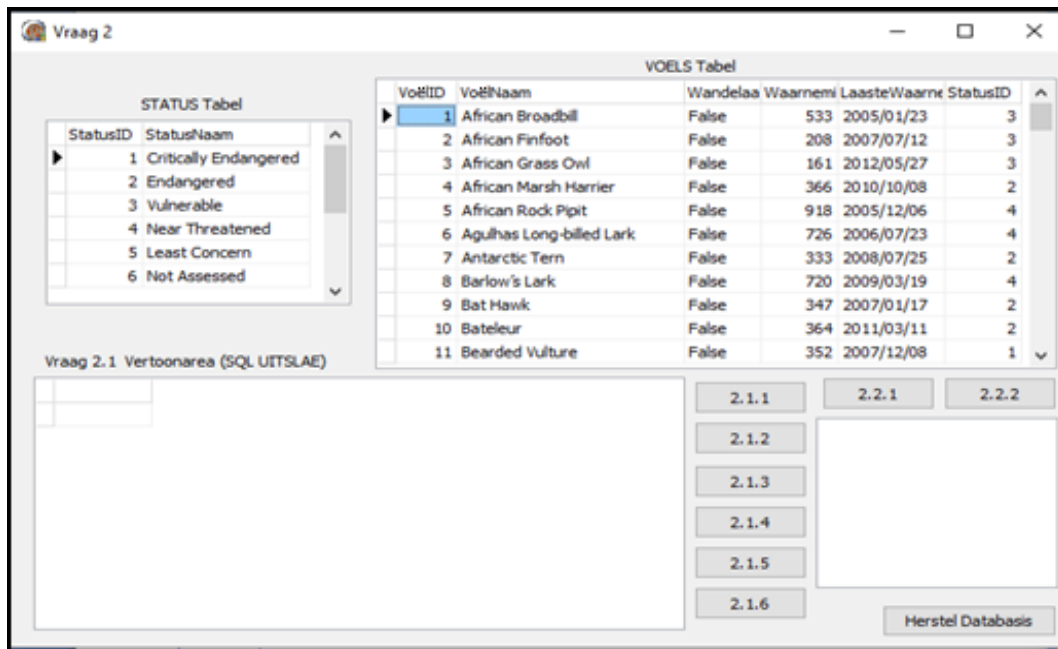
Vraag 2

STATUS Tabel

| StatusID | StatusNaam |
|---|---|
| 1 | Critically Endangered |
| 2 | Endangered |
| 3 | Vulnerable |
| 4 | Near Threatened |
| 5 | Least Concern |
| 6 | Not Assessed |

VOELS Tabel

| VoëlID | VoëlNaam | Wandelaa | Waarnemi | LaasteWaarne | StatusID |
|---|---|---|---|---|---|
| 1 | African Broadbill | False | 533 | 2005/01/23 | 3 |
| 2 | African Finfoot | False | 208 | 2007/07/12 | 3 |
| 3 | African Grass Owl | False | 161 | 2012/05/27 | 3 |
| 4 | African Marsh Harrier | False | 366 | 2010/10/08 | 2 |
| 5 | African Rock Pipit | False | 918 | 2005/12/06 | 4 |
| 6 | Agulhas Long-billed Lark | False | 726 | 2006/07/23 | 4 |
| 7 | Antarctic Tern | False | 333 | 2008/07/25 | 2 |
| 8 | Barlow's Lark | False | 720 | 2009/03/19 | 4 |
| 9 | Bat Hawk | False | 347 | 2007/01/17 | 2 |
| 10 | Bateleur | False | 364 | 2011/03/11 | 2 |
| 11 | Bearded Vulture | False | 352 | 2007/12/08 | 1 |

Vraag 2.1 Vertoonarea (SQL UITSLAE)

2.1.1
2.1.2
2.1.3
2.1.4
2.1.5
2.1.6

2.2.1
2.2.2

Herstel Databasis